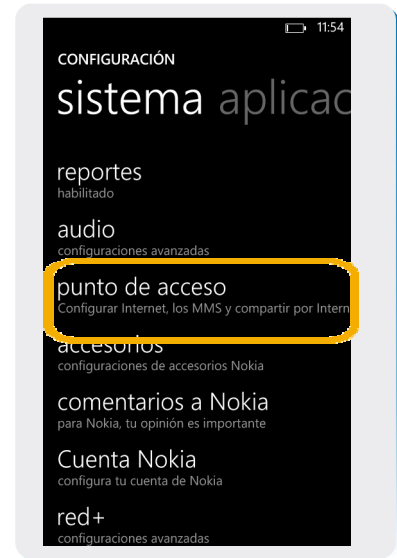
11:54

CONFIGURACIÓN

sistema aplicac

reportes
habilitado

audio
configuraciones avanzadas

punto de acceso
Configurar Internet, los MMS y compartir por Intern

accesorios
configuraciones de accesorios Nokia

comentarios a Nokia
para Nokia, tu opinión es importante

Cuenta Nokia
configura tu cuenta de Nokia

red+
configuraciones avanzadas